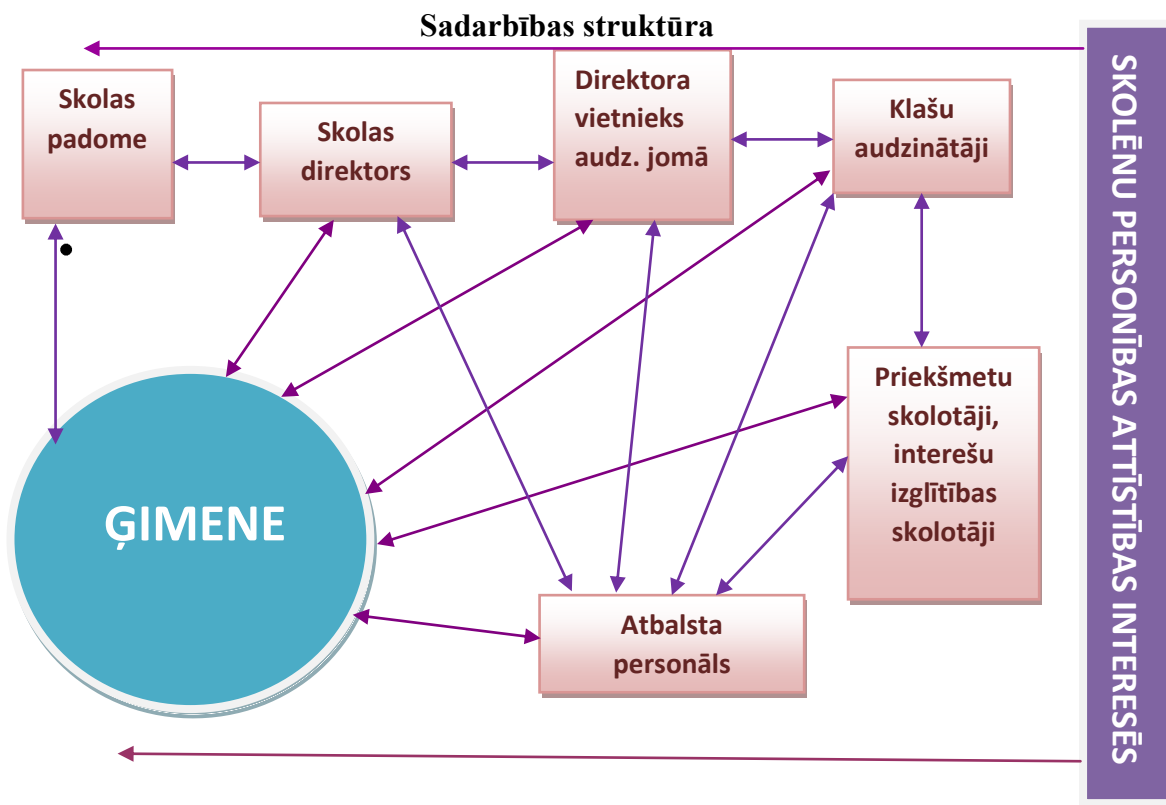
Sadarbības struktūra

Skolas padome

Skolas direktors

Direktora vietnieks audz. jomā

Klašu audzinātāji

SKOLĒNU PERSONĪBAS ATTĪSTĪBAS INTERESĒS

Priekšmetu skolotāji, interešu izglītības skolotāji

ĢIMENE

Atbalsta personāls